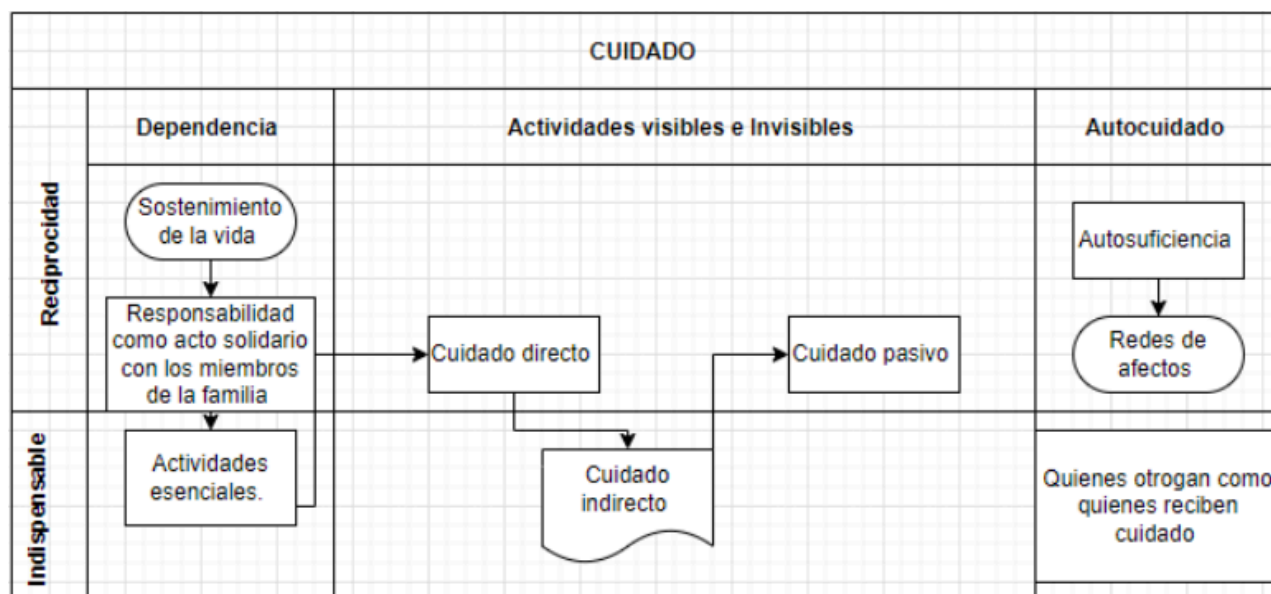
CUIDADO

Dependencia

Actividades visibles e Invisibles

Autocuidado

Reciprocidad

Sostenimiento de la vida

Responsabilidad como acto solidario con los miembros de la familia

Cuidado directo

Cuidado pasivo

Autosuficiencia

Redes de afectos

Indispensable

Actividades esenciales.

Cuidado indirecto

Quienes otrogan como quienes reciben cuidado